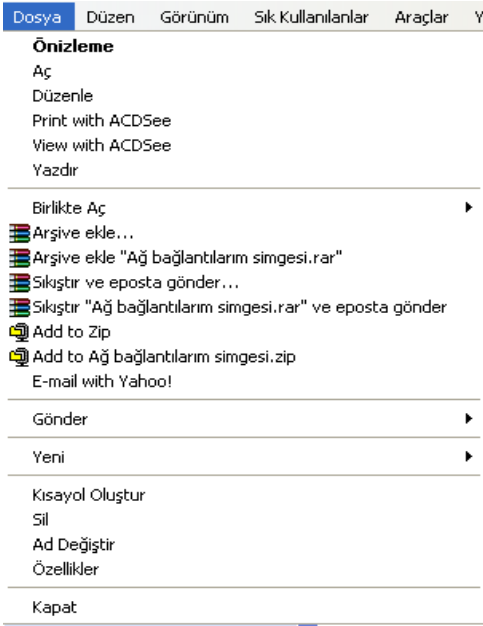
Dosya Düzen Görünüm Sık Kullanılanlar Araçlar Y

Önizleme
Aç
Düzenle
Print with ACDSee
View with ACDSee
Yazdır

Birlikte Aç

Arşive ekle...
Arşive ekle "Ağ bağlantılarım simgesi.rar"
Sıkıştır ve eposta gönder...
Sıkıştır "Ağ bağlantılarım simgesi.rar" ve eposta gönder
Add to Zip
Add to Ağ bağlantılarım simgesi.zip
E-mail with Yahoo!

Gönder

Yeni

Kısayol Oluştur
Sil
Ad Değiştir
Özellikler

Kapat